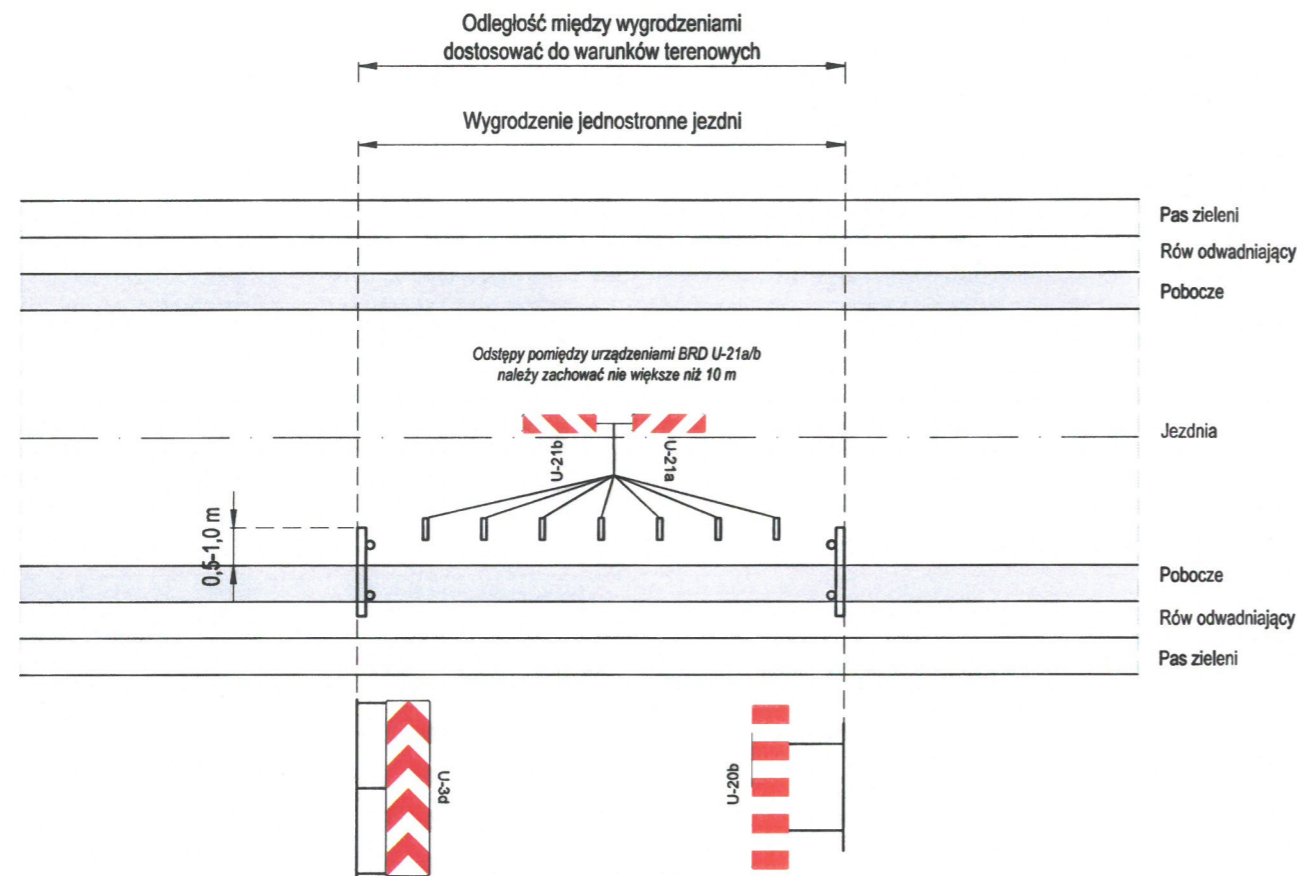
Odległość między wygrodzeniami dostosować do warunków terenowych

Wygrodzenie jednostronne jezdni

Pas zieleni
Rów odwadniający
Pobocze

Odstępy pomiędzy urządzeniami BRD U-21a/b należy zachować nie większe niż 10 m

Jezdnia

U-21b
U-21a

0,5-1,0 m

Pobocze
Rów odwadniający
Pas zieleni

U-3d

U-20b